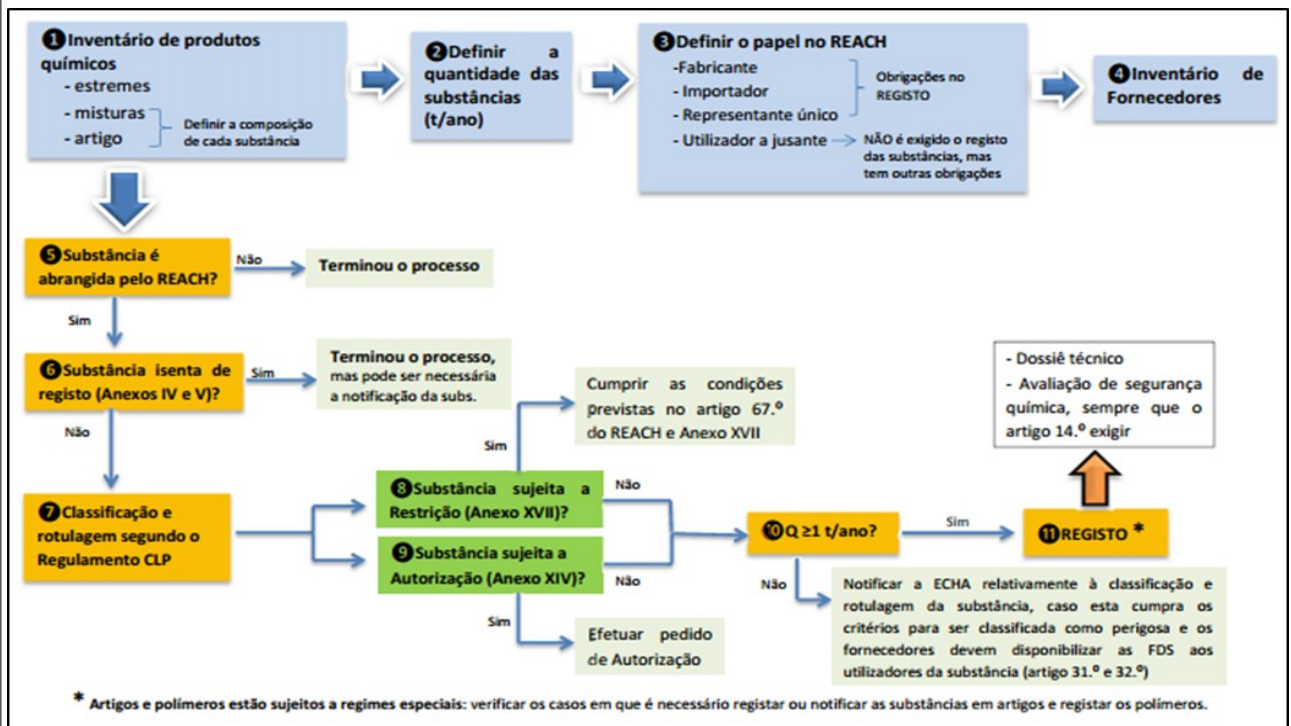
❶Inventário de produtos químicos
- estremes
- misturas
- artigo
Definir a composição de cada substância

❷Definir a quantidade das substâncias (t/ano)

❸Definir o papel no REACH
-Fabricante
- Importador
- Representante único
Obrigações no REGISTO
- Utilizador a jusante
NÃO é exigido o registo das substâncias, mas tem outras obrigações

❹Inventário de Fornecedores

❺Substância é abrangida pelo REACH?
Não
Terminou o processo
Sim

❻Substância isenta de registo (Anexos IV e V)?
Sim
Terminou o processo, mas pode ser necessária a notificação da subs.
Não

❼Classificação e rotulagem segundo o Regulamento CLP

Sim
Cumprir as condições previstas no artigo 67.º do REACH e Anexo XVII

❽Substância sujeita a Restrição (Anexo XVII)?
Não

❾Substância sujeita a Autorização (Anexo XIV)?
Não
Sim
Efetuar pedido de Autorização

❿Q ≥1 t/ano?
Sim
⓫REGISTO *

- Dossiê técnico
- Avaliação de segurança química, sempre que o artigo 14.º exigir

Não
Notificar a ECHA relativamente à classificação e rotulagem da substância, caso esta cumpra os critérios para ser classificada como perigosa e os fornecedores devem disponibilizar as FDS aos utilizadores da substância (artigo 31.º e 32.º)

* Artigos e polímeros estão sujeitos a regimes especiais: verificar os casos em que é necessário registar ou notificar as substâncias em artigos e registar os polímeros.